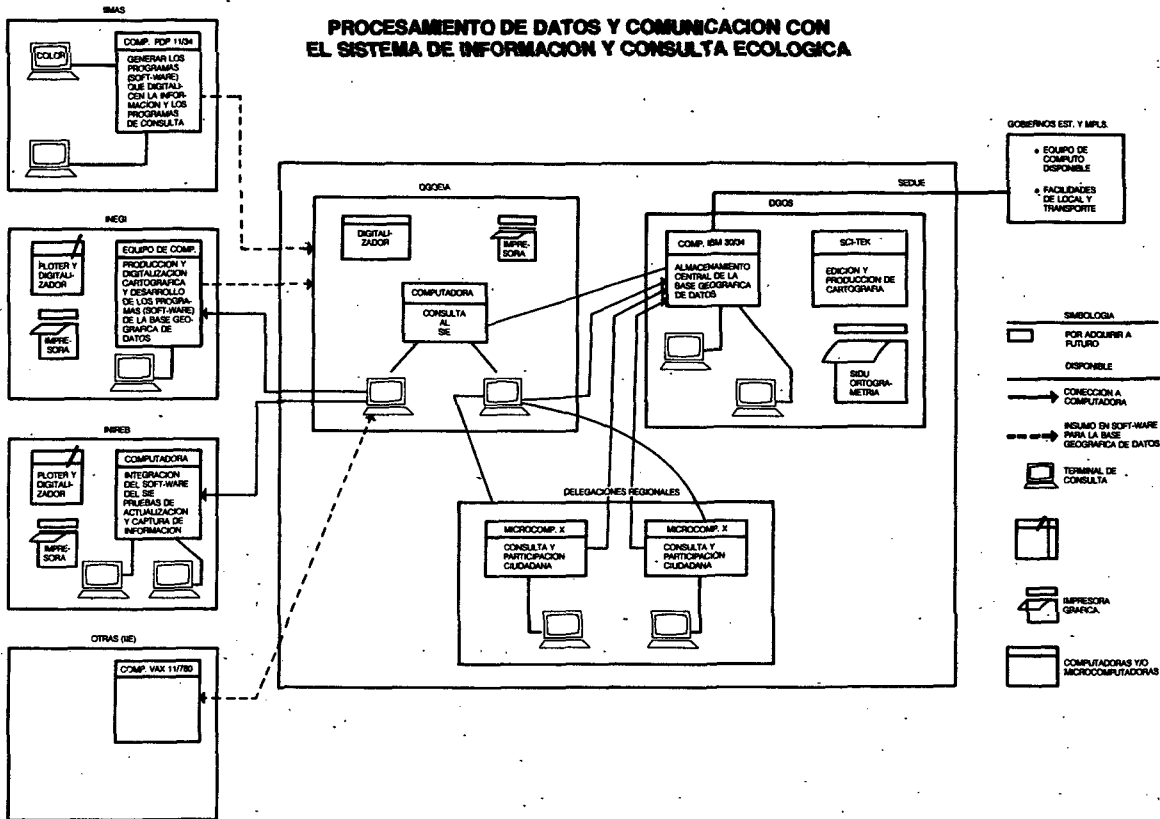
PROCESAMIENTO DE DATOS Y COMUNICACION CON EL SISTEMA DE INFORMACION Y CONSULTA ECOLOGICA

IIMAS

COLOR

COMP. PDP 11/34

GENERAR LOS PROGRAMAS (SOFT-WARE) QUE DIGITALICEN LA INFORMACION Y LOS PROGRAMAS DE CONSULTA

INEGI

PLOTER Y DIGITALIZADOR

EQUIPO DE COMP.

PRODUCCION Y DIGITALIZACION CARTOGRAFICA Y DESARROLLO DE LOS PROGRAMAS (SOFT-WARE) DE LA BASE GEOGRAFICA DE DATOS

IMPRESORA

INIREB

PLOTER Y DIGITALIZADOR

COMPUTADORA

INTEGRACION DEL SOFT-WARE DEL SIE PRUEBAS DE ACTUALIZACION Y CAPTURA DE INFORMACION

IMPRESORA

OTRAS (IIE)

COMP. VAX 11/780

SEDUE

DGGEIA

DIGITALIZADOR

IMPRESORA

COMPUTADORA

CONSULTA AL SIE

DGOS

COMP. IBM 30/34

ALMACENAMIENTO CENTRAL DE LA BASE GEOGRAFICA DE DATOS

SCI-TEK

EDICION Y PRODUCCION DE CARTOGRAFIA

SIDU ORTOGRAMETRIA

DELEGACIONES REGIONALES

MICROCOMP. X

CONSULTA Y PARTICIPACION CIUDADANA

MICROCOMP. X

CONSULTA Y PARTICIPACION CIUDADANA

GOBIERNOS EST. Y MPLS.

• EQUIPO DE COMPUTO DISPONIBLE

• FACILIDADES DE LOCAL Y TRANSPORTE

SIMBOLOGIA

POR ADQUIRIR A FUTURO

DISPONIBLE

CONECCION A COMPUTADORA

INSUMO EN SOFT-WARE PARA LA BASE GEOGRAFICA DE DATOS

TERMINAL DE CONSULTA

IMPRESORA GRAFICA

COMPUTADORAS Y/O MICROCOMPUTADORAS